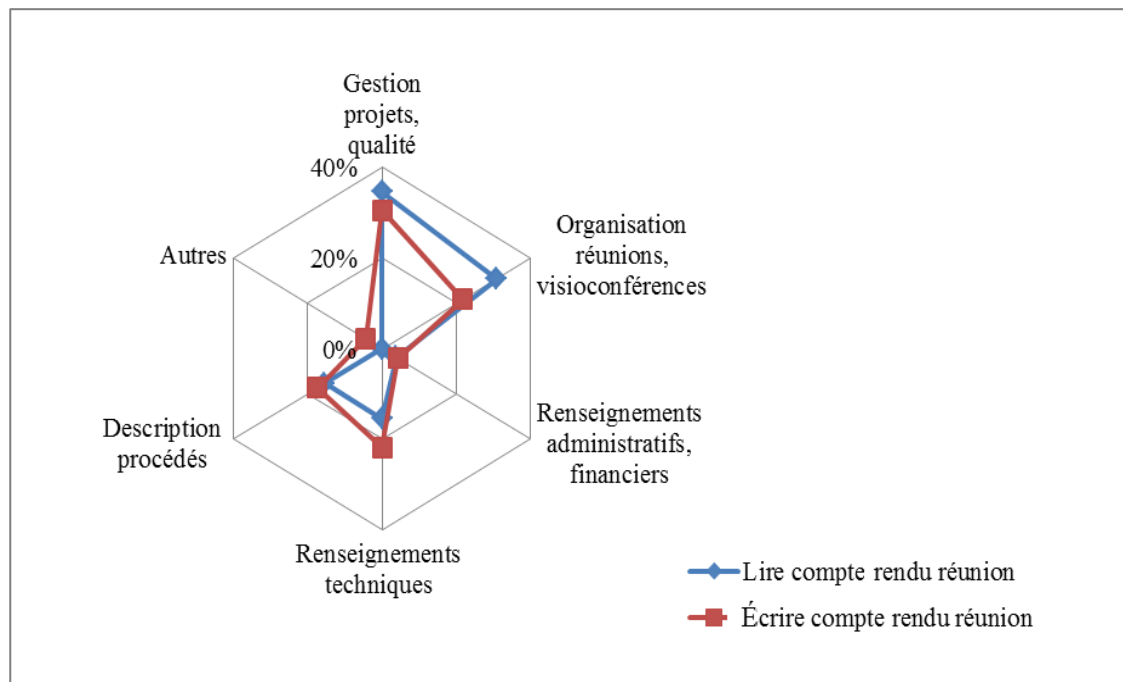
Gestion projets, qualité

40%

Organisation réunions, visioconférences

Autres

20%

0%

Renseignements administratifs, financiers

Description procédés

Renseignements techniques

Lire compte rendu réunion

Écrire compte rendu réunion